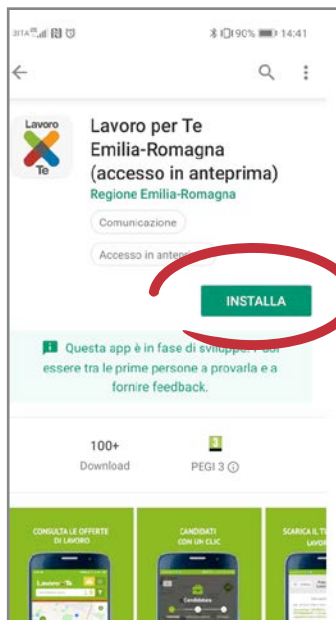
90% 14:41

Lavoro Te

Lavoro per Te Emilia-Romagna (accesso in anteprima)

Regione Emilia-Romagna

Comunicazione

Accesso in antep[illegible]

INSTALLA

Questa app è in fase di sviluppo. Puoi essere tra le prime persone a provarla e a fornire feedback.

100+
Download

3
PEGI 3

CONSULTA LE OFFERTE DI LAVORO

CANDIDATI CON UN CLIC

SCARICA IL T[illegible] LAVOR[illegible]

Lavoro Te

Candidature